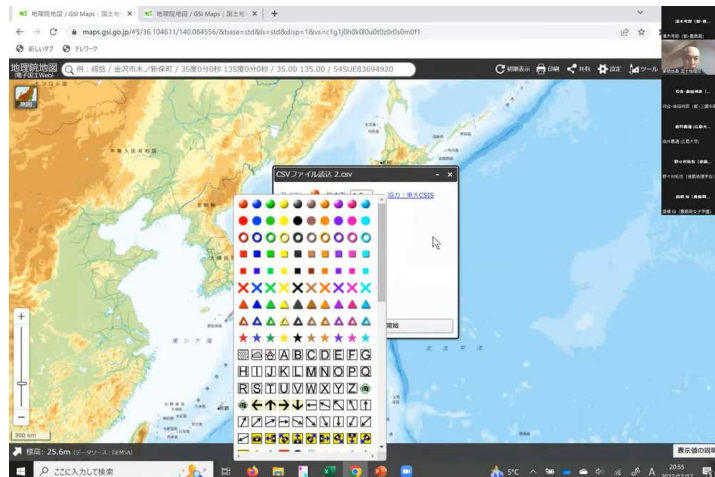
地理院地図 / GSI Maps | 国土地 ×
地理院地図 / GSI Maps | 国土地 ×
+
maps.gsi.go.jp/#5/36.104611/140.084556/&base=std&ls=std&disp=1&vs=c1g1j0h0k0l0u0t0z0r0s0m0f1
新しいタブ
テレワーク
地理院地図
(電子国土Web)
例：緯度 / 金沢市木ノ新保町 / 35度0分0秒 135度0分0秒 / 35.00 135.00 / 54SUE83694920
初期表示
印刷
共有
設定
ツール
地図
CSVファイル読込 2.csv
協力：東大CSIS
開始
A B C D E F G
H I J K L M N O P Q
R S T U V W X Y Z
300 km
標高：25.6m (データソース：DEM5A)
表示価の説明
ここに入力して検索
5°C
A
20:55